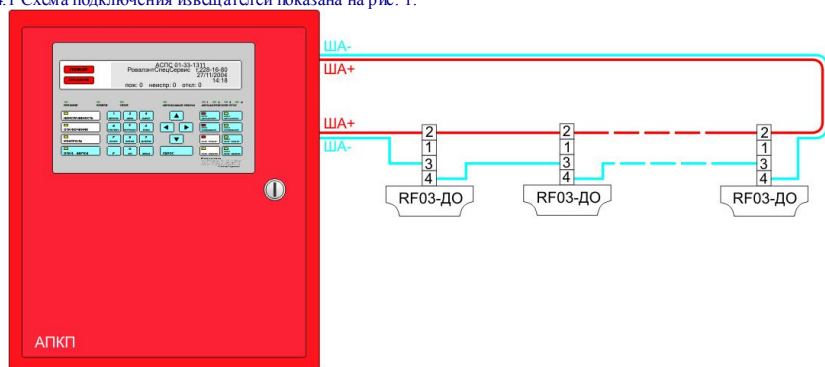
.1 Схема подключения извещателя показана на рис. 1.

АПС 01-33-1311
РовалантСпецСервис 7228-16-80
27/11/2004
14:18
пож: 0 неиспр: 0 откл: 0

АПКП

ША-
ША+
ША+
ША-

2
1
3
4
RF03-ДО

2
1
3
4
RF03-ДО

2
1
3
4
RF03-ДО